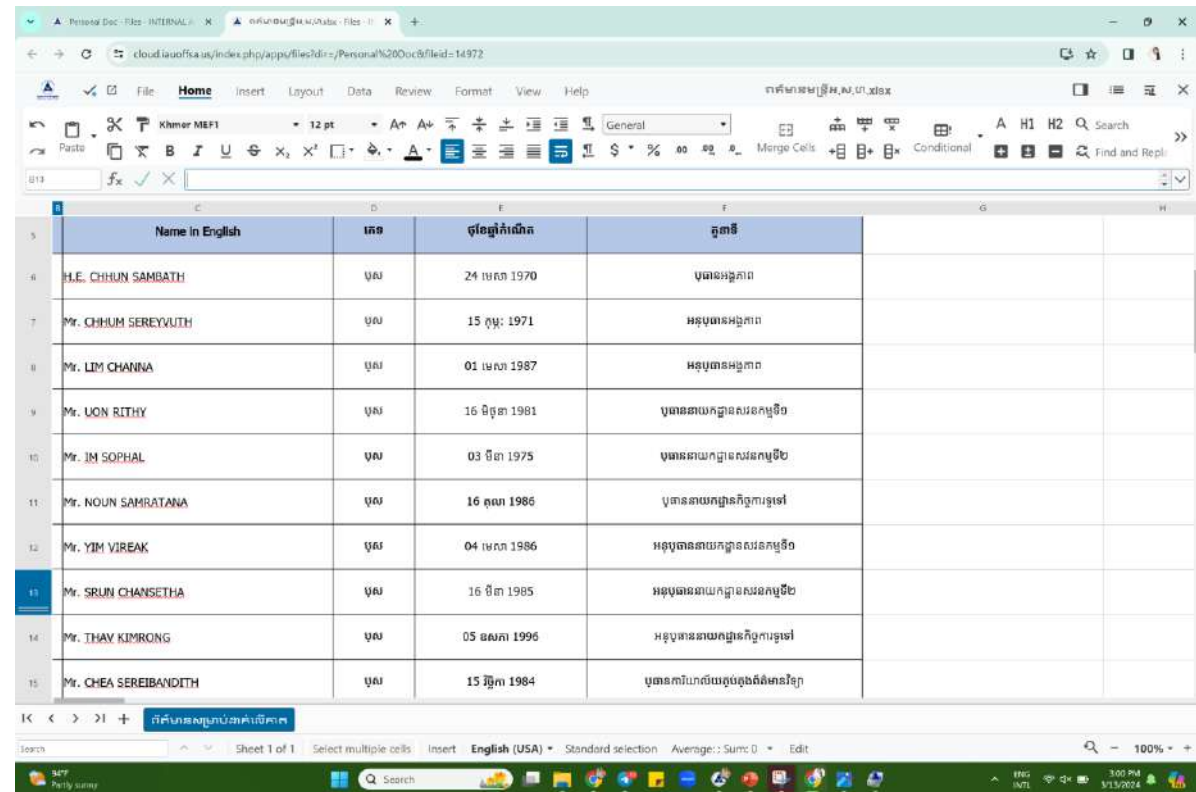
Personal Doc - Files - INTERNAL A | ពត៌មានបុគ្គលិក.xlsx - Files

cloud.iauoffsa.us/index.php/apps/files?dir=/Personal%20Doc&fileid=14972

File Home Insert Layout Data Review Format View Help

ពត៌មានបុគ្គលិក.xlsx

Paste Khmer MEF1 12 pt General Merge Cells Conditional H1 H2 Search Find and Replace

B13

| | C | D | E | F | G | H |
|---|---|---|---|---|---|---|
| 5 | Name in English | ភេទ | ថ្ងៃខែឆ្នាំកំណើត | តួនាទី | | |
| 6 | H.E. CHHUN SAMBATH | ប្រុស | 24 មេសា 1970 | ប្រធានអង្គភាព | | |
| 7 | Mr. CHHUM SEREYVUTH | ប្រុស | 15 កុម្ភៈ 1971 | អនុប្រធានអង្គភាព | | |
| 8 | Mr. LIM CHANNA | ប្រុស | 01 មេសា 1987 | អនុប្រធានអង្គភាព | | |
| 9 | Mr. UON RITHY | ប្រុស | 16 មិថុនា 1981 | ប្រធាននាយកដ្ឋានសវនកម្មទី១ | | |
| 10 | Mr. IM SOPHAL | ប្រុស | 03 មីនា 1975 | ប្រធាននាយកដ្ឋានសវនកម្មទី២ | | |
| 11 | Mr. NOUN SAMRATANA | ប្រុស | 16 តុលា 1986 | ប្រធាននាយកដ្ឋានកិច្ចការទូទៅ | | |
| 12 | Mr. YIM VIREAK | ប្រុស | 04 មេសា 1986 | អនុប្រធាននាយកដ្ឋានសវនកម្មទី១ | | |
| 13 | Mr. SRUN CHANSETHA | ប្រុស | 16 មីនា 1985 | អនុប្រធាននាយកដ្ឋានសវនកម្មទី២ | | |
| 14 | Mr. THAV KIMRONG | ប្រុស | 05 ឧសភា 1996 | អនុប្រធាននាយកដ្ឋានកិច្ចការទូទៅ | | |
| 15 | Mr. CHEA SEREIBANDITH | ប្រុស | 15 វិច្ឆិកា 1984 | ប្រធានការិយាល័យគ្រប់គ្រងព័ត៌មានវិទ្យា | | |

ពត៌មានសម្រាប់ដាក់ស្នើ

Search Sheet 1 of 1 Select multiple cells Insert English (USA) Standard selection Average: ; Sum: 0 Edit 100%

94°F Partly sunny Search ENG INTL 3:00 PM 3/13/2024